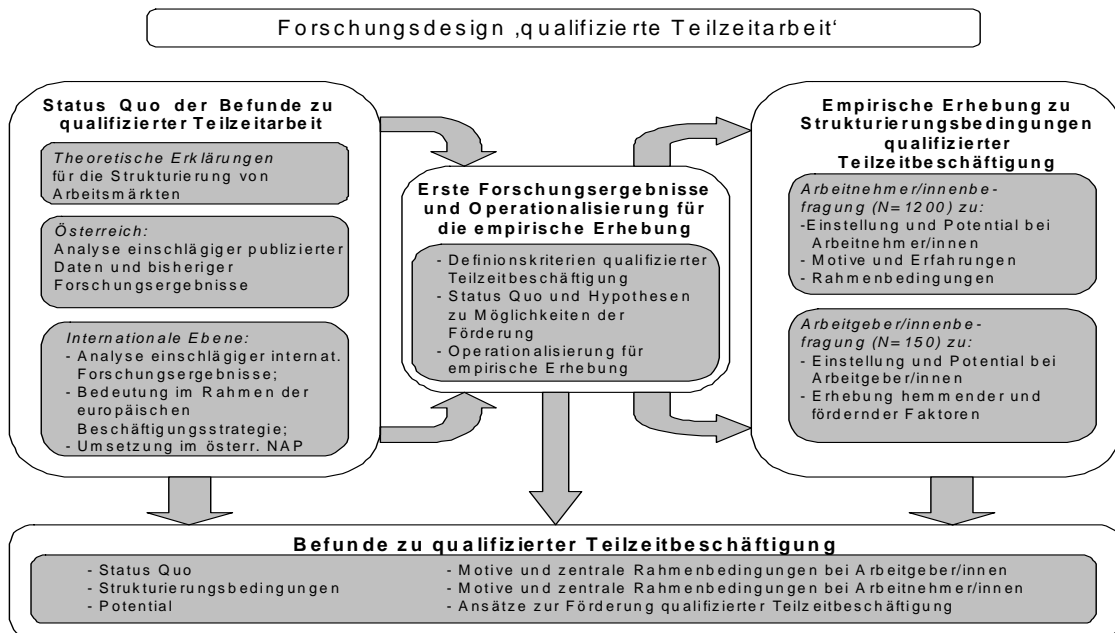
Forschungsdesign ‚qualifizierte Teilzeitarbeit'

Status Quo der Befunde zu qualifizierter Teilzeitarbeit

Theoretische Erklärungen für die Strukturierung von Arbeitsmärkten

Österreich:
Analyse einschlägiger publizierter Daten und bisheriger Forschungsergebnisse

Internationale Ebene:
- Analyse einschlägiger internat. Forschungsergebnisse;
- Bedeutung im Rahmen der europäischen Beschäftigungsstrategie;
- Umsetzung im österr. NAP

Erste Forschungsergebnisse und Operationalisierung für die empirische Erhebung

- Definionskriterien qualifizierter Teilzeitbeschäftigung
- Status Quo und Hypothesen zu Möglichkeiten der Förderung
- Operationalisierung für empirische Erhebung

Empirische Erhebung zu Strukturierungsbedingungen qualifizierter Teilzeitbeschäftigung

Arbeitnehmer/innenbefragung (N=1200) zu:
-Einstellung und Potential bei Arbeitnehmer/innen
- Motive und Erfahrungen
- Rahmenbedingungen

Arbeitgeber/innenbefragung (N=150) zu:
- Einstellung und Potential bei Arbeitgeber/innen
- Erhebung hemmender und fördernder Faktoren

Befunde zu qualifizierter Teilzeitbeschäftigung

- Status Quo
- Strukturierungsbedingungen
- Potential

- Motive und zentrale Rahmenbedingungen bei Arbeitgeber/innen
- Motive und zentrale Rahmenbedingungen bei Arbeitnehmer/innen
- Ansätze zur Förderung qualifizierter Teilzeitbeschäftigung